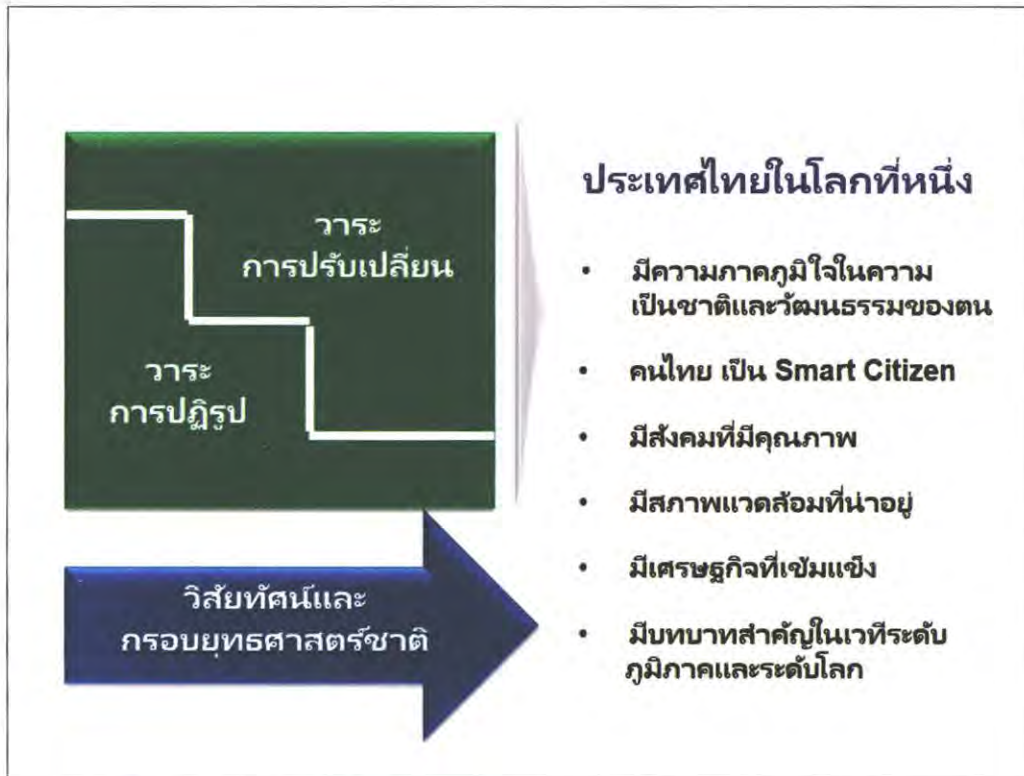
วาระ
การปรับเปลี่ยน

วาระ
การปฏิรูป

วิสัยทัศน์และ
กรอบยุทธศาสตร์ชาติ

ประเทศไทยในโลกที่หนึ่ง

- มีความภาคภูมิใจในความเป็นชาติและวัฒนธรรมของตน
- คนไทย เป็น Smart Citizen
- มีสังคมที่มีคุณภาพ
- มีสภาพแวดล้อมที่น่าอยู่
- มีเศรษฐกิจที่เข้มแข็ง
- มีบทบาทสำคัญในเวทีระดับภูมิภาคและระดับโลก